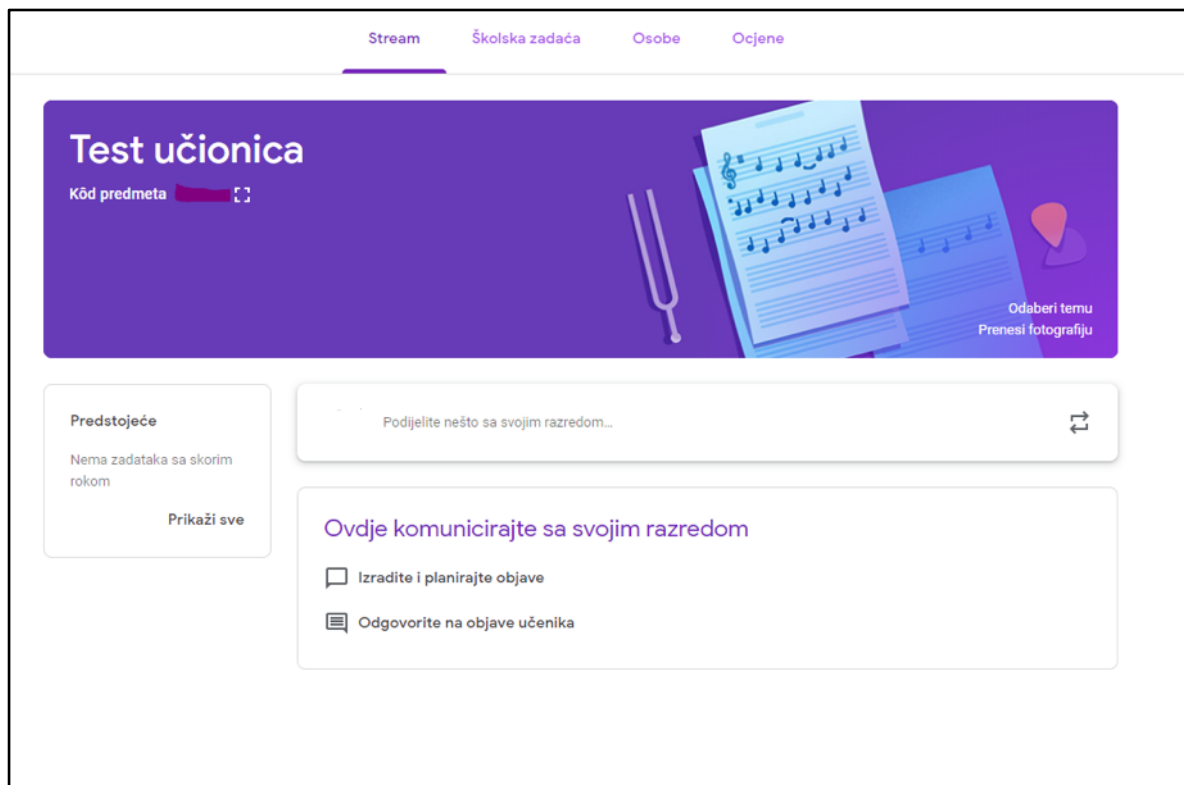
Stream Školska zadaća Osobe Ocjene

Test učionica

Kôd predmeta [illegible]

Odaberi temu
Prenesi fotografiju

Predstojeće

Nema zadataka sa skorim rokom

Prikaži sve

Podijelite nešto sa svojim razredom...

Ovdje komunicirajte sa svojim razredom

Izradite i planirajte objave

Odgovorite na objave učenika